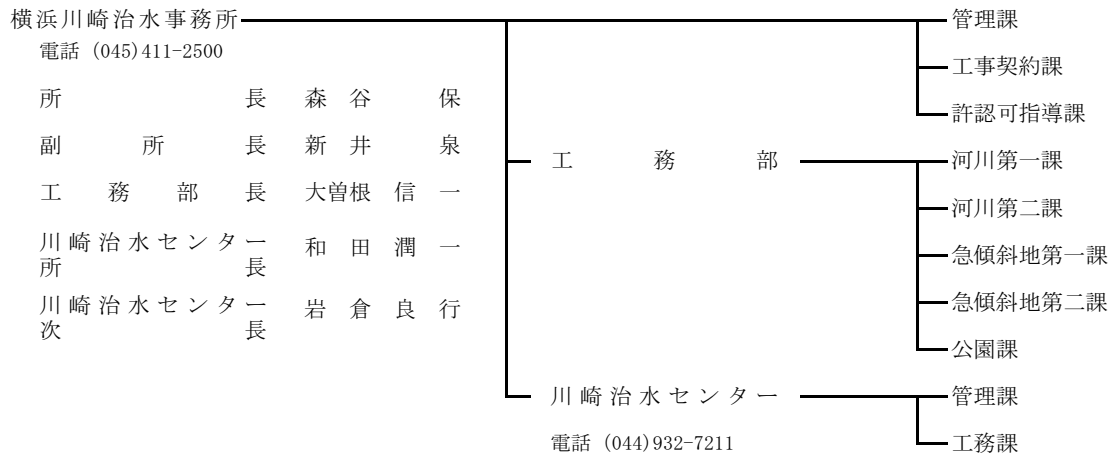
横浜川崎治水事務所
電話 (045)411-2500

所長 森谷 保
副所長 新井 泉
工務部長 大曽根信一
川崎治水センター所長 和田潤一
川崎治水センター次長 岩倉良行

管理課
工事契約課
許認可指導課

工務部
河川第一課
河川第二課
急傾斜地第一課
急傾斜地第二課
公園課

川崎治水センター
電話 (044)932-7211
管理課
工務課